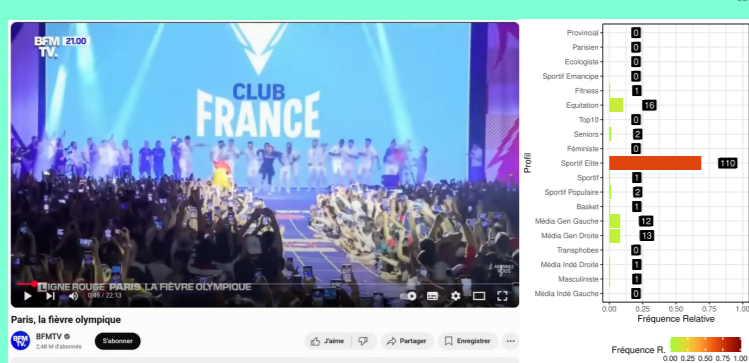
BFM TV. 21.00

CLUB FRANCE

LIGNE ROUGE PARIS, LA FIÈVRE OLYMPIQUE

0:46 / 22:13

Paris, la fièvre olympique

BFMTV
2,48 M d'abonnés

S'abonner

J'aime

Partager

Enregistrer

...

| Profil | Valeur |
|---|---|
| Provincial | 0 |
| Parisien | 0 |
| Ecologiste | 0 |
| Sportif Emancipe | 0 |
| Fitness | 1 |
| Equitation | 16 |
| Top10 | 0 |
| Seniors | 2 |
| Féministe | 0 |
| Sportif Elite | 110 |
| Sportif | 1 |
| Sportif Populaire | 2 |
| Basket | 1 |
| Média Gen Gauche | 12 |
| Média Gen Droite | 13 |
| Transphobes | 0 |
| Média Indé Droite | 1 |
| Masculiniste | 1 |
| Média Indé Gauche | 0 |

Profil

0.00 0.25 0.50 0.75 1.00

Fréquence Relative

Fréquence R.

0.00 0.25 0.50 0.75 1.00